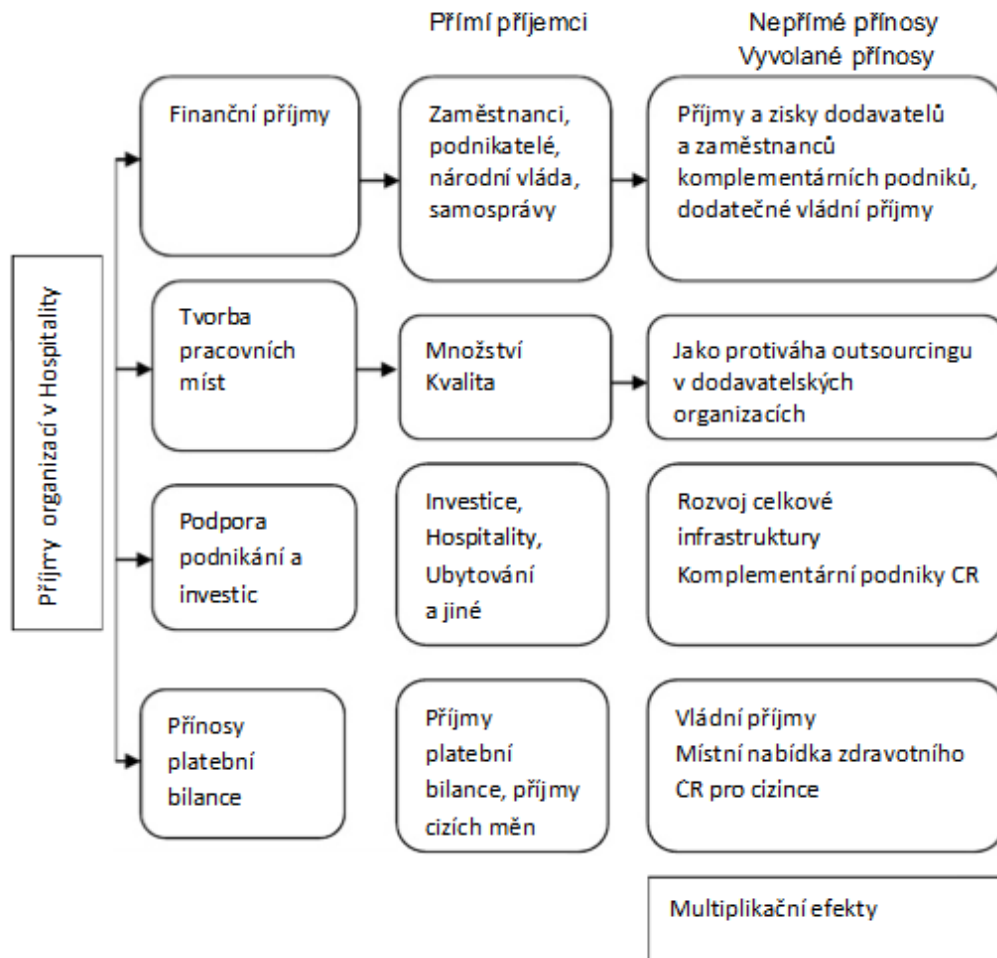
Přímí příjemci

Nepřímé přínosy
Vyvolané přínosy

Příjmy organizací v Hospitality

Finanční příjmy

Zaměstnanci, podnikatelé, národní vláda, samosprávy

Příjmy a zisky dodavatelů a zaměstnanců komplementárních podniků, dodatečné vládní příjmy

Tvorba pracovních míst

Množství
Kvalita

Jako protiváha outsourcingu v dodavatelských organizacích

Podpora podnikání a investic

Investice, Hospitality, Ubytování a jiné

Rozvoj celkové infrastruktury
Komplementární podniky CR

Přínosy platební bilance

Příjmy platební bilance, příjmy cizích měn

Vládní příjmy
Místní nabídka zdravotního CR pro cizince

Multiplikační efekty